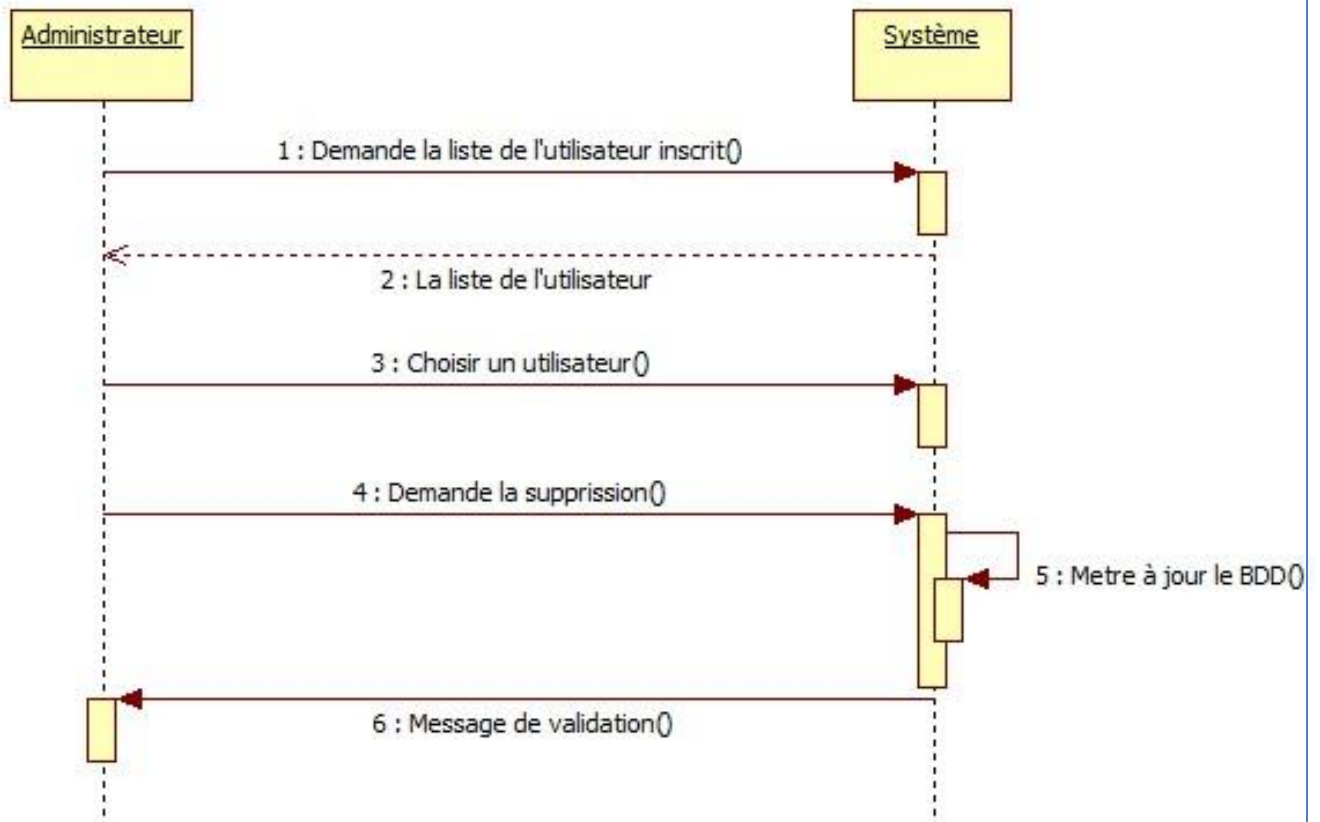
Administrateur

Système

1 : Demande la liste de l'utilisateur inscrit()

2 : La liste de l'utilisateur

3 : Choisir un utilisateur()

4 : Demande la supprission()

5 : Metre à jour le BDD()

6 : Message de validation()